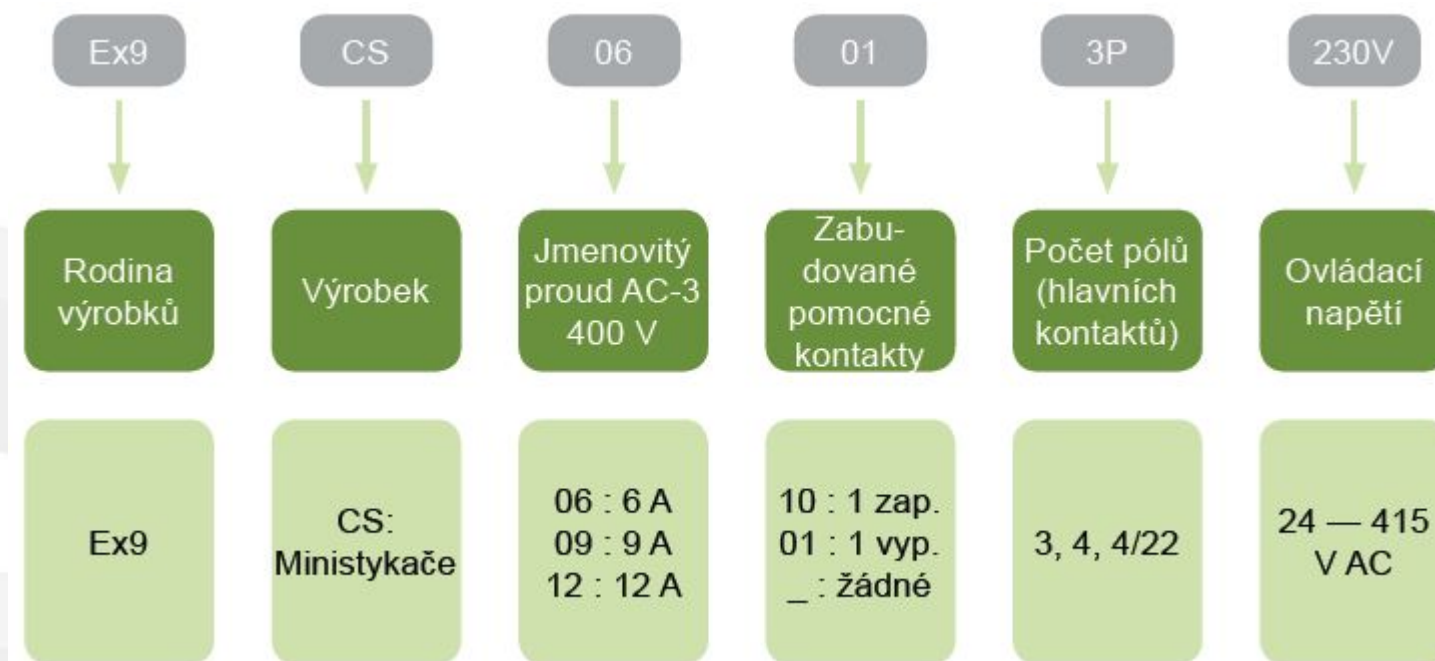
Ex9

Rodina výrobků

Ex9

CS

Výrobek

CS: Ministykače

06

Jmenovitý proud AC-3 400 V

06 : 6 A
09 : 9 A
12 : 12 A

01

Zabudované pomocné kontakty

10 : 1 zap.
01 : 1 vyp.
_ : žádné

3P

Počet pólů (hlavních kontaktů)

3, 4, 4/22

230V

Ovládací napětí

24 — 415 V AC